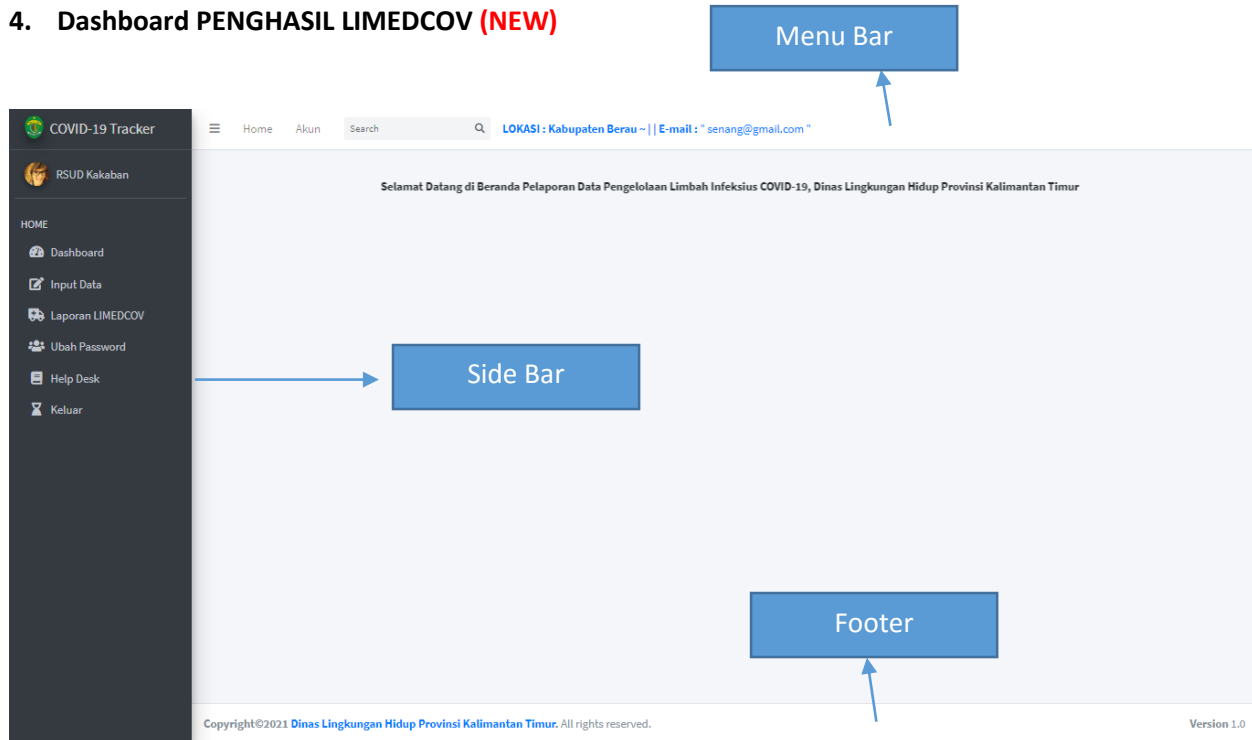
4. Dashboard PENGHASIL LIMEDCOV (NEW)

Menu Bar

COVID-19 Tracker

RSUD Kakaban

HOME

Dashboard

Input Data

Laporan LIMEDCOV

Ubah Password

Help Desk

Keluar

Home Akun Search LOKASI : Kabupaten Berau ~ | | E-mail : " senang@gmail.com "

Selamat Datang di Beranda Pelaporan Data Pengelolaan Limbah Infeksius COVID-19, Dinas Lingkungan Hidup Provinsi Kalimantan Timur

Side Bar

Footer

Copyright©2021 Dinas Lingkungan Hidup Provinsi Kalimantan Timur. All rights reserved.

Version 1.0